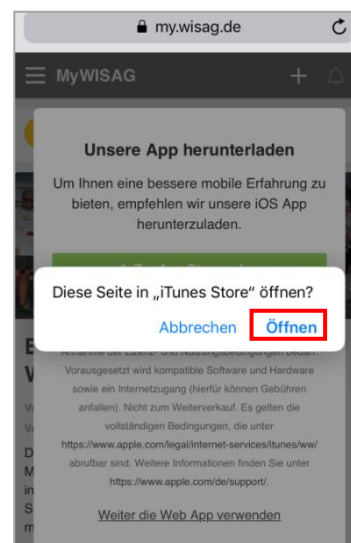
my.wisag.de

MyWISAG

Unsere App herunterladen

Um Ihnen eine bessere mobile Erfahrung zu bieten, empfehlen wir unsere iOS App herunterzuladen.

Diese Seite in „iTunes Store" öffnen?

Abbrechen Öffnen

Annahme der Lizenz- und Nutzungsbedingungen bedarf. Vorausgesetzt wird kompatible Software und Hardware sowie ein Internetzugang (hierfür können Gebühren anfallen). Nicht zum Weiterverkauf. Es gelten die vollständigen Bedingungen, die unter https://www.apple.com/legal/internet-services/itunes/ww/ abrufbar sind. Weitere Informationen finden Sie unter https://www.apple.com/de/support/.

Weiter die Web App verwenden